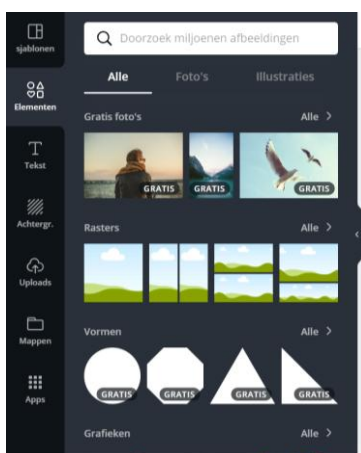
sjablonen

Elementen

Tekst

Achtergr.

Uploads

Mappen

Apps

Doorzoek miljoenen afbeeldingen

Alle Foto's Illustraties

Gratis foto's Alle >

GRATIS GRATIS GRATIS

Rasters Alle >

Vormen Alle >

GRATIS GRATIS GRATIS GRATIS

Grafieken Alle >